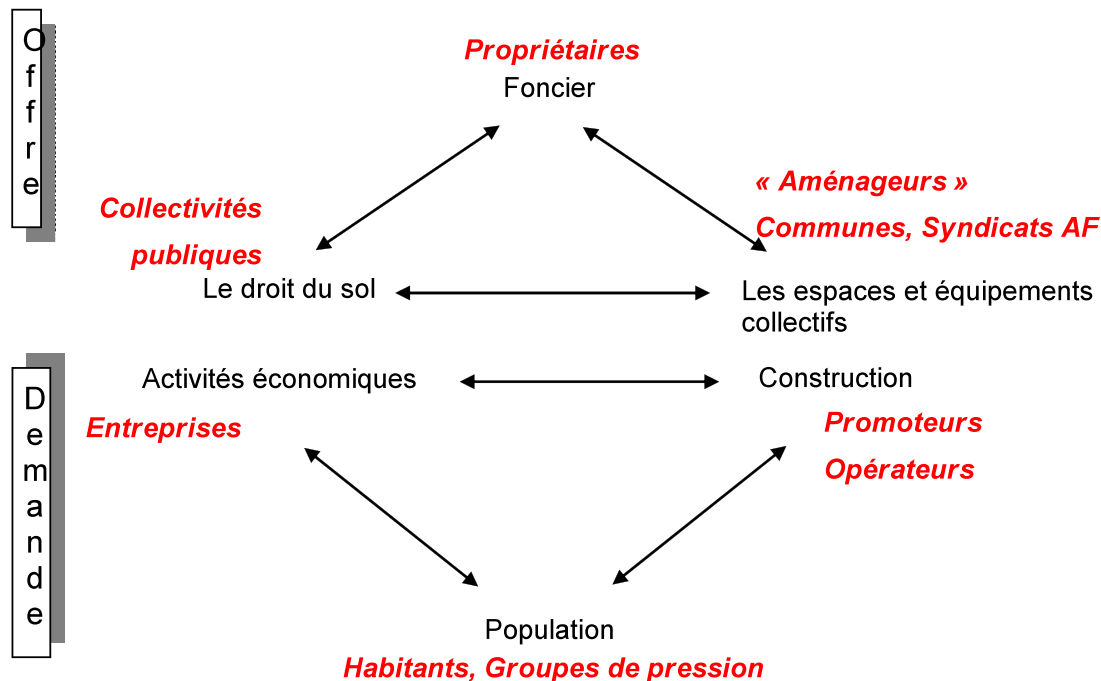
Offre

Propriétaires
Foncier

Collectivités publiques
Le droit du sol

« Aménageurs »
Communes, Syndicats AF
Les espaces et équipements collectifs

Demande

Activités économiques
Entreprises

Construction
Promoteurs
Opérateurs

Population
Habitants, Groupes de pression